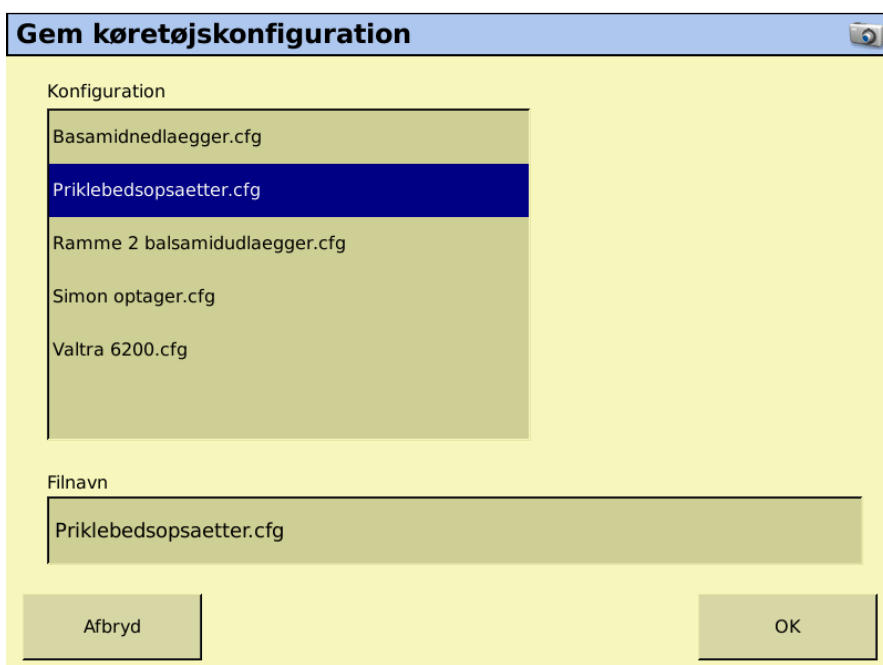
Gem køretøjskonfiguration

Konfiguration

Basamidnedlaegger.cfg

Priklebedsopsaetter.cfg

Ramme 2 balsamidudlaegger.cfg

Simon optager.cfg

Valtra 6200.cfg

Filnavn

Priklebedsopsaetter.cfg

Afbryd

OK